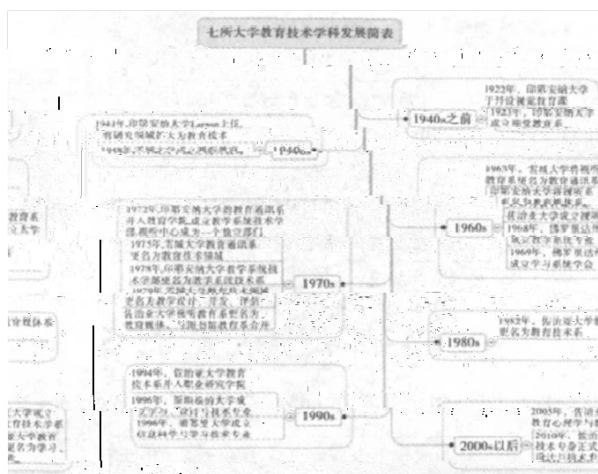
七所大学教育技术学科发展简表

1940s之前

1922年，印第安纳大学 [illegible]
1923年，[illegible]

1944年，印第安纳大学Larson上任，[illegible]
1948年，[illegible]

1940s

1960s

1963年，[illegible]
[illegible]

1970s

1972年，印第安纳大学教育系 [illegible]
1975年，雪城大学教育 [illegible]
1978年，印第安纳大学 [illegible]
1979年，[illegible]

1980s

1982年，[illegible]

1990s

1994年，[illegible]
1995年，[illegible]
1996年，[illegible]

2000s以后

2005年，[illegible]
2010年，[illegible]